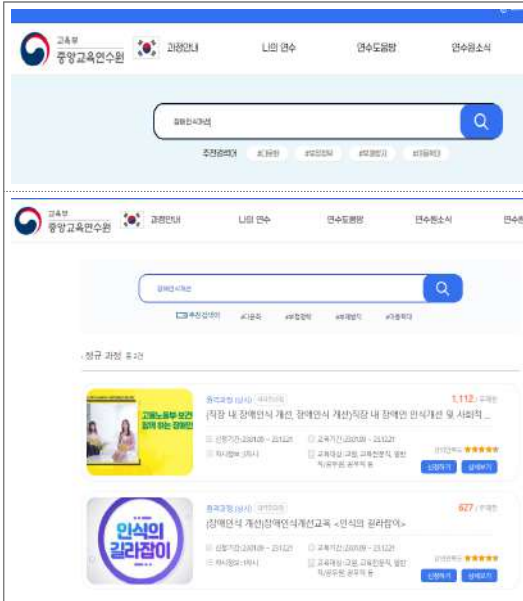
교육부
중앙교육연수원

과정안내 나의 연수 연수도움방 연수원소식

장애인식개선

추천검색어 #고등학 #성장과정 #학생평가 #진로상담

교육부
중앙교육연수원

과정안내 나의 연수 연수도움방 연수원소식 연수원

장애인식개선

추천검색어 #고등학 #성장과정 #학생평가 #진로상담

정규 과정 총 2건

원격과정 (상시)

[직장 내 장애인식 개선, 장애인식 개선]직장 내 장애인 인식개선 및 사회적 ...

1,112 / 수강생

고용노동부 보건
함께 하는 장애인

신청기간 : 2023.01 ~ 2023.12.21
교육기간 : 2023.01 ~ 2023.12.21
이수시간 : 1차시
교육대상 : 교원, 교육전문직, 일반직, 공무원, 공무직 등

신청하기 상세보기

원격과정 (상시)

[장애인식 개선]장애인식개선교육 <인식의 길라잡이>

627 / 수강생

인식의
길라잡이

신청기간 : 2023.01 ~ 2023.12.21
교육기간 : 2023.01 ~ 2023.12.21
이수시간 : 1차시
교육대상 : 교원, 교육전문직, 일반직, 공무원, 공무직 등

신청하기 상세보기